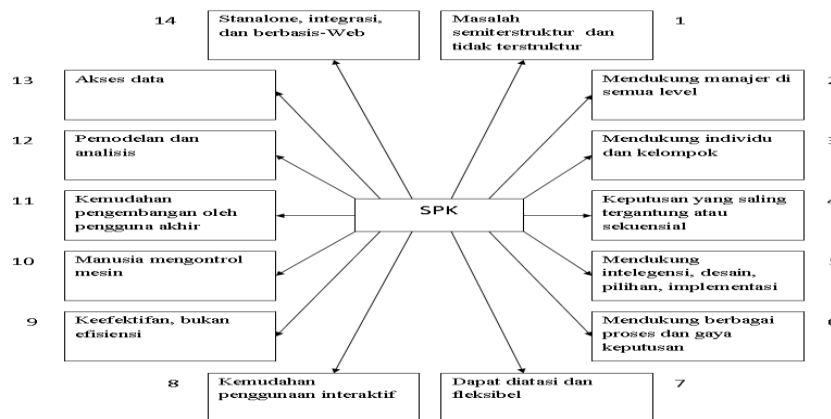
14

Stanalone, integrasi, dan berbasis-Web

Masalah semiterstruktur dan tidak terstruktur

1

13

Akses data

Mendukung manajer di semua level

2

12

Pemodelan dan analisis

Mendukung individu dan kelompok

3

11

Kemudahan pengembangan oleh pengguna akhir

SPK

Keputusan yang saling tergantung atau sekuensial

4

10

Manusia mengontrol mesin

Mendukung intelegensi, desain, pilihan, implementasi

5

9

Keefektifan, bukan efisiensi

Mendukung berbagai proses dan gaya keputusan

6

8

Kemudahan penggunaan interaktif

Dapat diatasi dan fleksibel

7